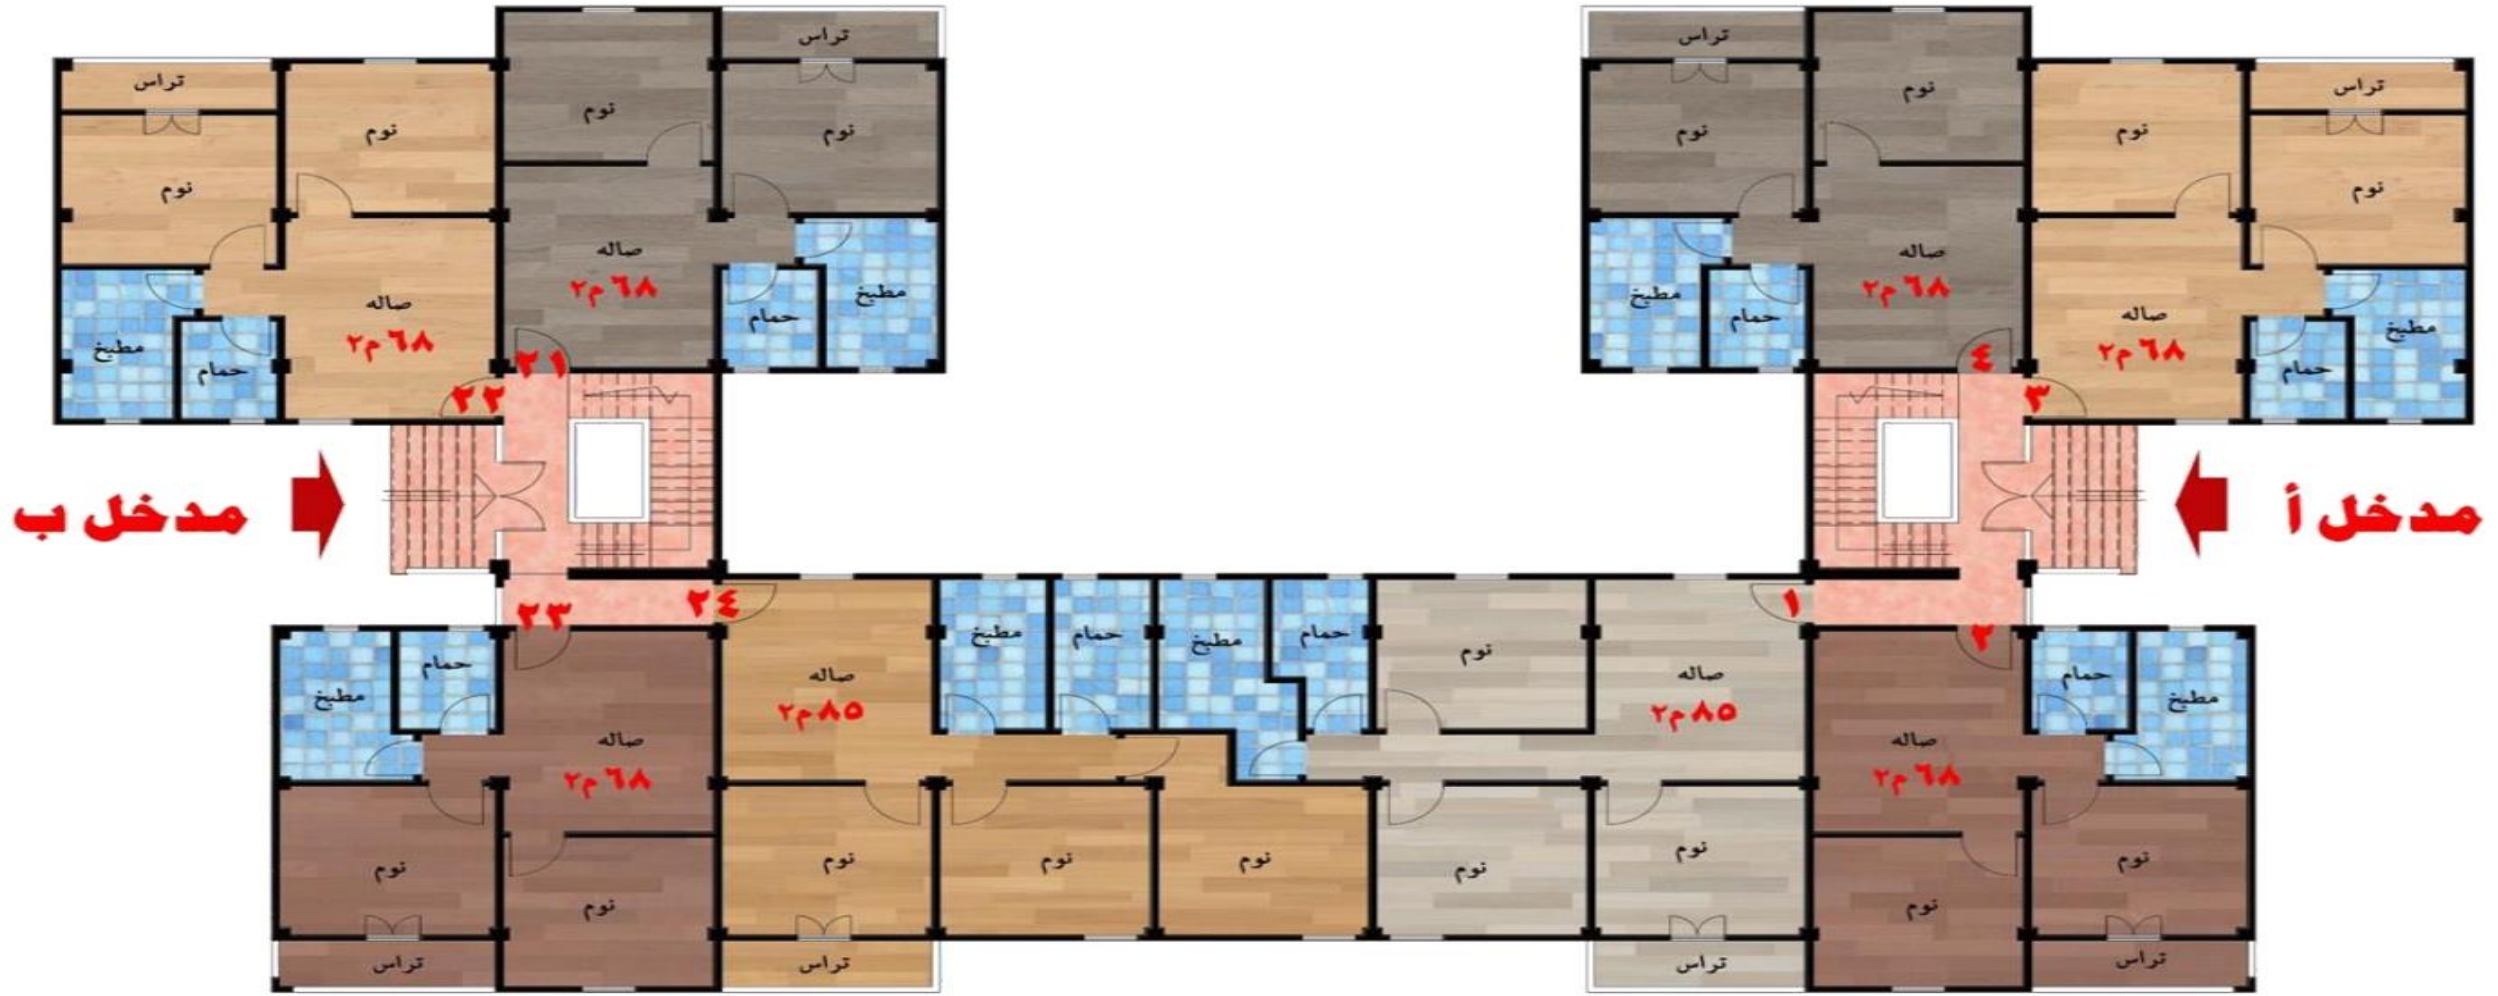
تراس
نوم
نوم
تراس
نوم
نوم
صاله
٦٨ م٢
مطبخ
حمام
صاله
٦٨ م٢
حمام
مطبخ
٢١
٢٢

تراس
نوم
نوم
تراس
نوم
نوم
صاله
٦٨ م٢
مطبخ
حمام
صاله
٦٨ م٢
حمام
مطبخ
٤
٣

مدخل ب
مدخل أ

٢٣
٢٤
١
٢

مطبخ
حمام
صاله
٦٨ م٢
نوم
نوم
تراس

صاله
٨٥ م٢
مطبخ
حمام
نوم
نوم
نوم
تراس

مطبخ
حمام
نوم
صاله
٨٥ م٢
نوم
نوم
تراس

صاله
٦٨ م٢
حمام
مطبخ
نوم
نوم
تراس